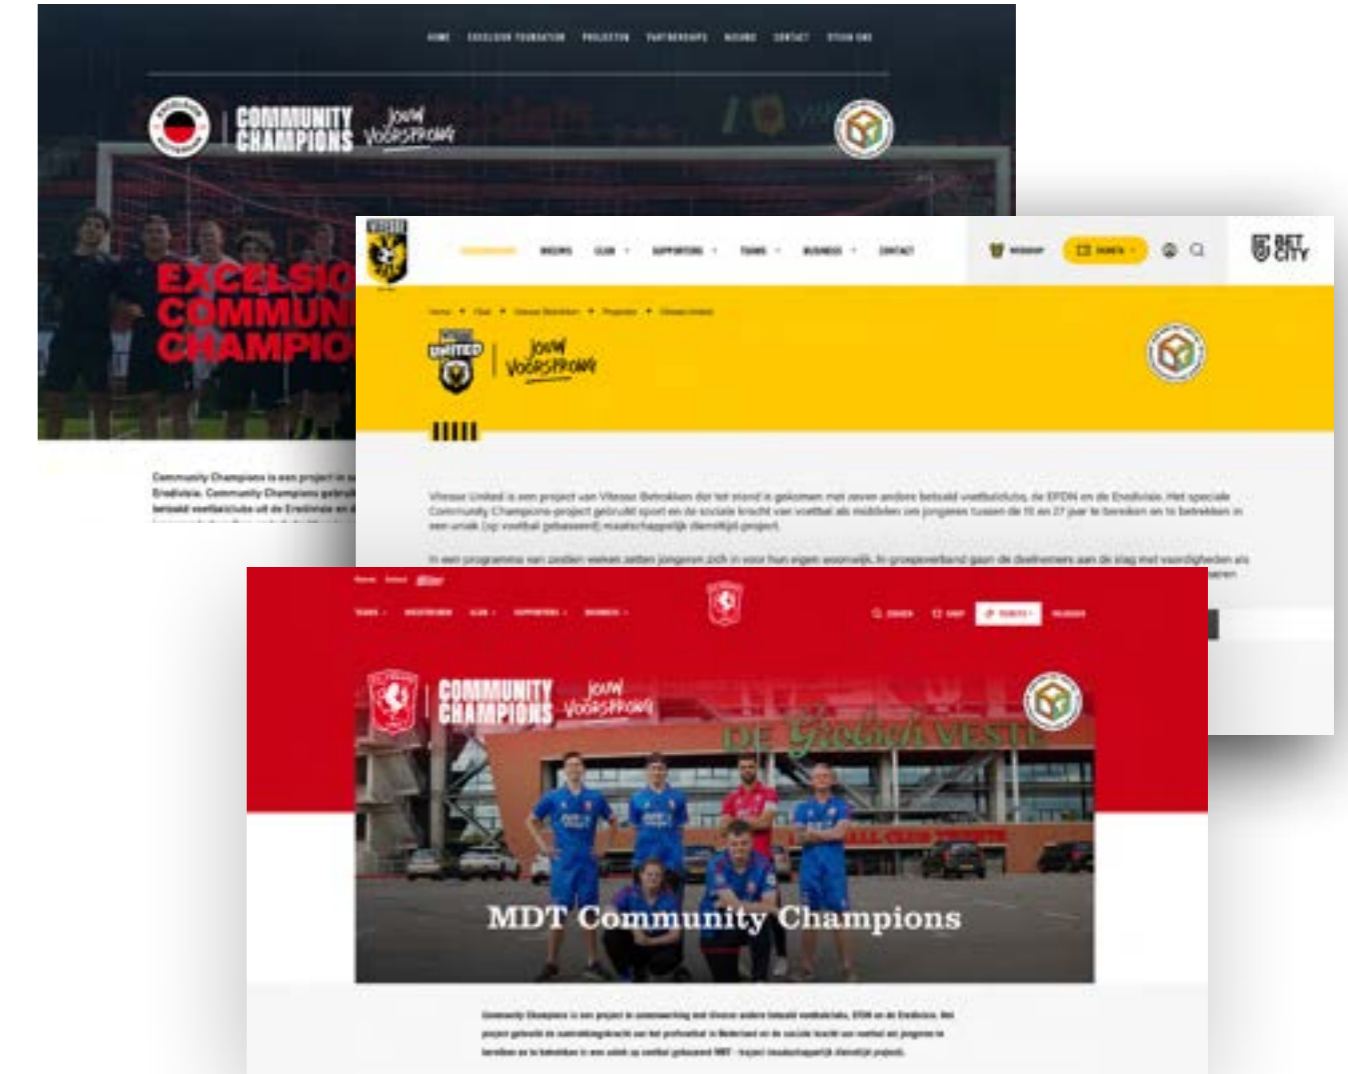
HOME EXCELSIOR FOUNDATION PROJECTEN PARTNERSHIPS NIEUWS CONTACT STEUN ONS

COMMUNITY CHAMPIONS JOUW VOORSPRONG

EXCELSIO COMMUN CHAMPIO

Community Champions is een project in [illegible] Eredivisie. Community Champions gebruik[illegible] betaald voetbalclubs uit de Eredivisie en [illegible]

VITESSE

NIEUWS CLUB SUPPORTERS TEAMS BUSINESS CONTACT

WEBSHOP TICKETS

BET CITY

UNITED JOUW VOORSPRONG

Vitesse United is een project van Vitesse Betrokken dat tot stand is gekomen met zeven andere betaald voetbalclubs, de EFDN en de Eredivisie. Het speciale Community Champions-project gebruikt sport en de sociale kracht van voetbal als middelen om jongeren tussen de 16 en 27 jaar te bereiken en te betrekken in een uniek (op voetbal gebaseerd) maatschappelijk diensttijd-project.

In een programma van zestien weken zetten jongeren zich in voor hun eigen woonwijk. In groepsverband gaan de deelnemers aan de slag met vaardigheden als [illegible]

TEAMS WEDSTRIJDEN CLUB SUPPORTERS BUSINESS

ZOEKEN SHOP TICKETS INLOGGEN

COMMUNITY CHAMPIONS JOUW VOORSPRONG

DE Grolsch VESTE

MDT Community Champions

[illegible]